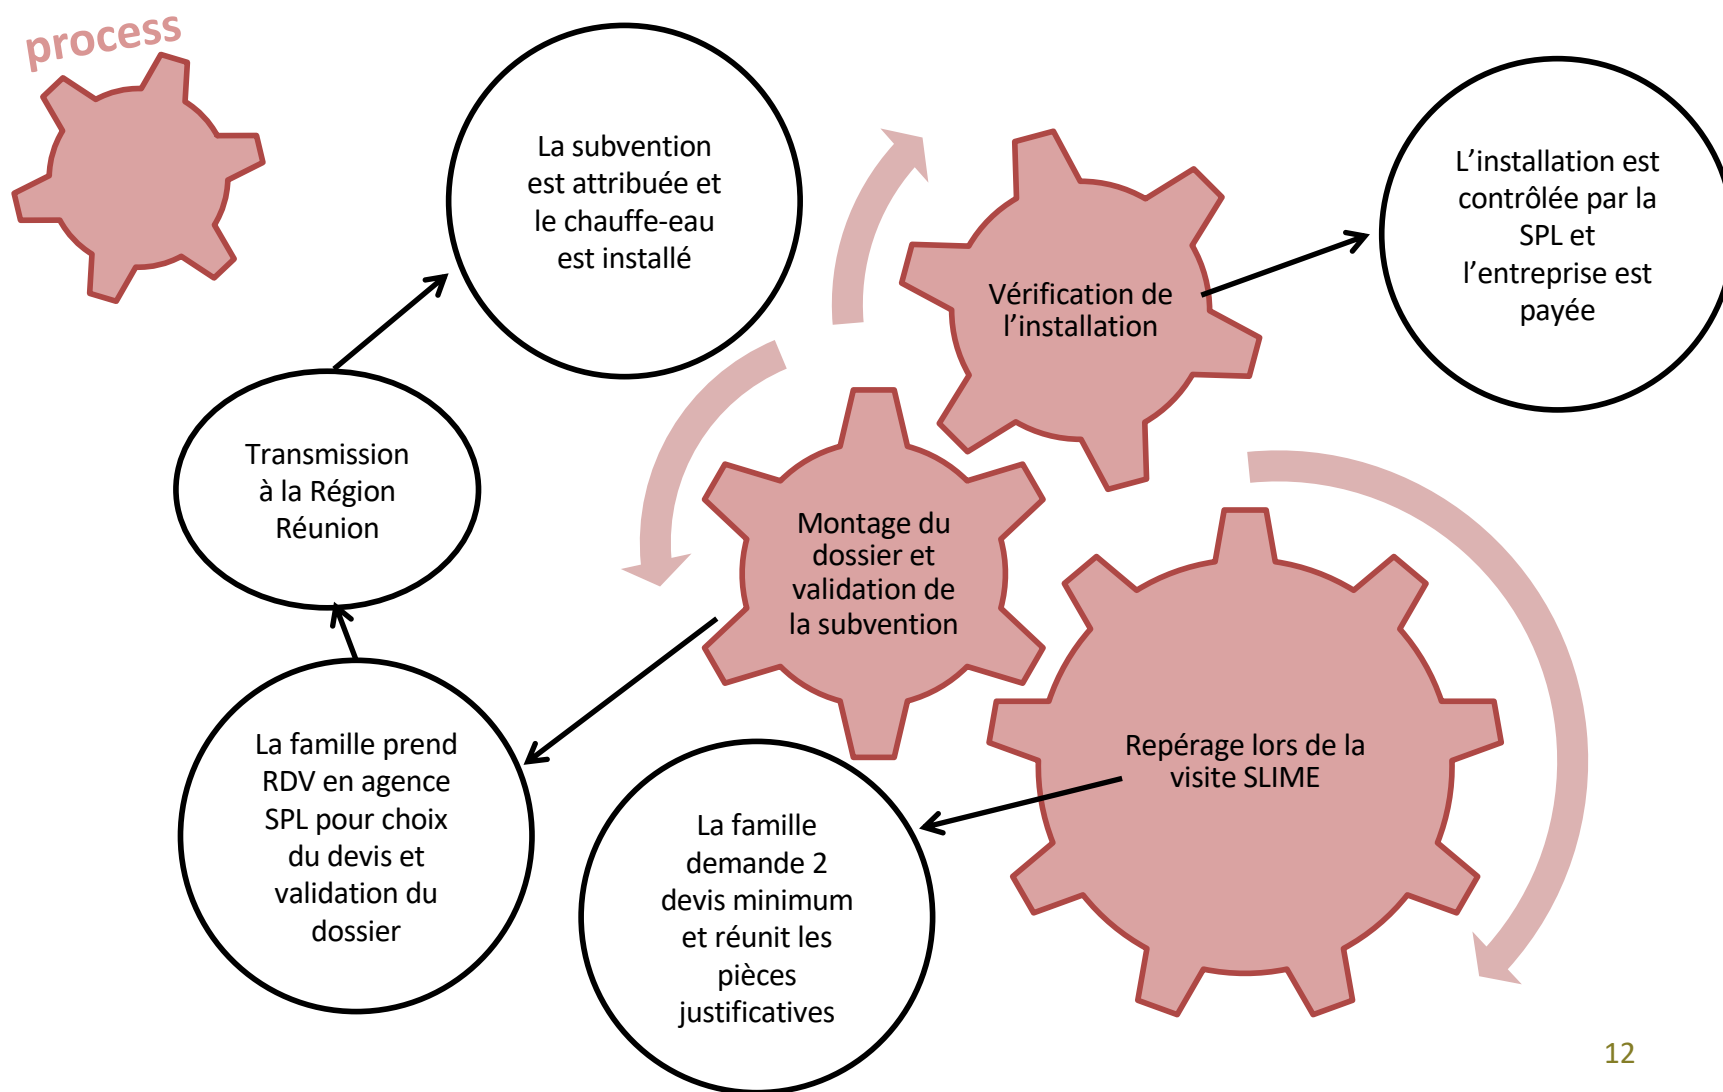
process

La subvention est attribuée et le chauffe-eau est installé

L’installation est contrôlée par la SPL et l’entreprise est payée

Vérification de l’installation

Transmission à la Région Réunion

Montage du dossier et validation de la subvention

Repérage lors de la visite SLIME

La famille prend RDV en agence SPL pour choix du devis et validation du dossier

La famille demande 2 devis minimum et réunit les pièces justificatives

12